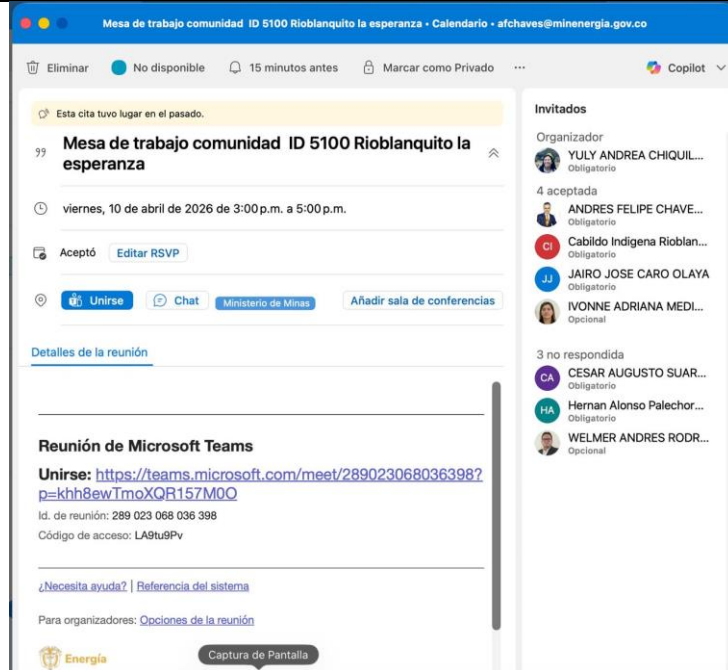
Mesa de trabajo comunidad ID 5100 Rioblanquito la esperanza • Calendario • afchaves@minenergia.gov.co

Eliminar No disponible 15 minutos antes Marcar como Privado ··· Copilot

Esta cita tuvo lugar en el pasado.

Mesa de trabajo comunidad ID 5100 Rioblanquito la esperanza

viernes, 10 de abril de 2026 de 3:00 p.m. a 5:00 p.m.

Aceptó Editar RSVP

Unirse Chat Ministerio de Minas Añadir sala de conferencias

Detalles de la reunión

Reunión de Microsoft Teams

Unirse: https://teams.microsoft.com/meet/289023068036398?p=khh8ewTmoXQR157M0O

Id. de reunión: 289 023 068 036 398

Código de acceso: LA9tu9Pv

¿Necesita ayuda? | Referencia del sistema

Para organizadores: Opciones de la reunión

Energía

Captura de Pantalla

Invitados

Organizador

YULY ANDREA CHIQUIL...
Obligatorio

4 aceptada

ANDRES FELIPE CHAVE...
Obligatorio

CI Cabildo Indigena Rioblan...
Obligatorio

JJ JAIRO JOSE CARO OLAYA
Obligatorio

IVONNE ADRIANA MEDI...
Opcional

3 no respondida

CA CESAR AUGUSTO SUAR...
Obligatorio

HA Hernan Alonso Palechor...
Obligatorio

WELMER ANDRES RODR...
Opcional